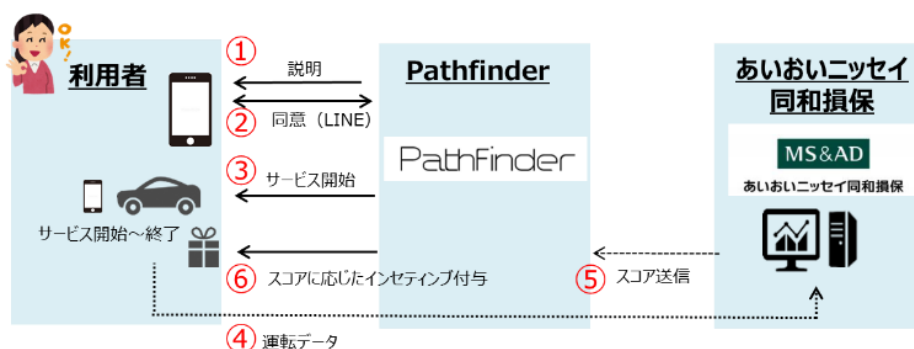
OK!

利用者

サービス開始～終了

① 説明

② 同意（LINE）

③ サービス開始

⑥ スコアに応じたインセンティブ付与

④ 運転データ

Pathfinder

PathFinder

⑤ スコア送信

あいおいニッセイ同和損保

MS&AD

あいおいニッセイ同和損保